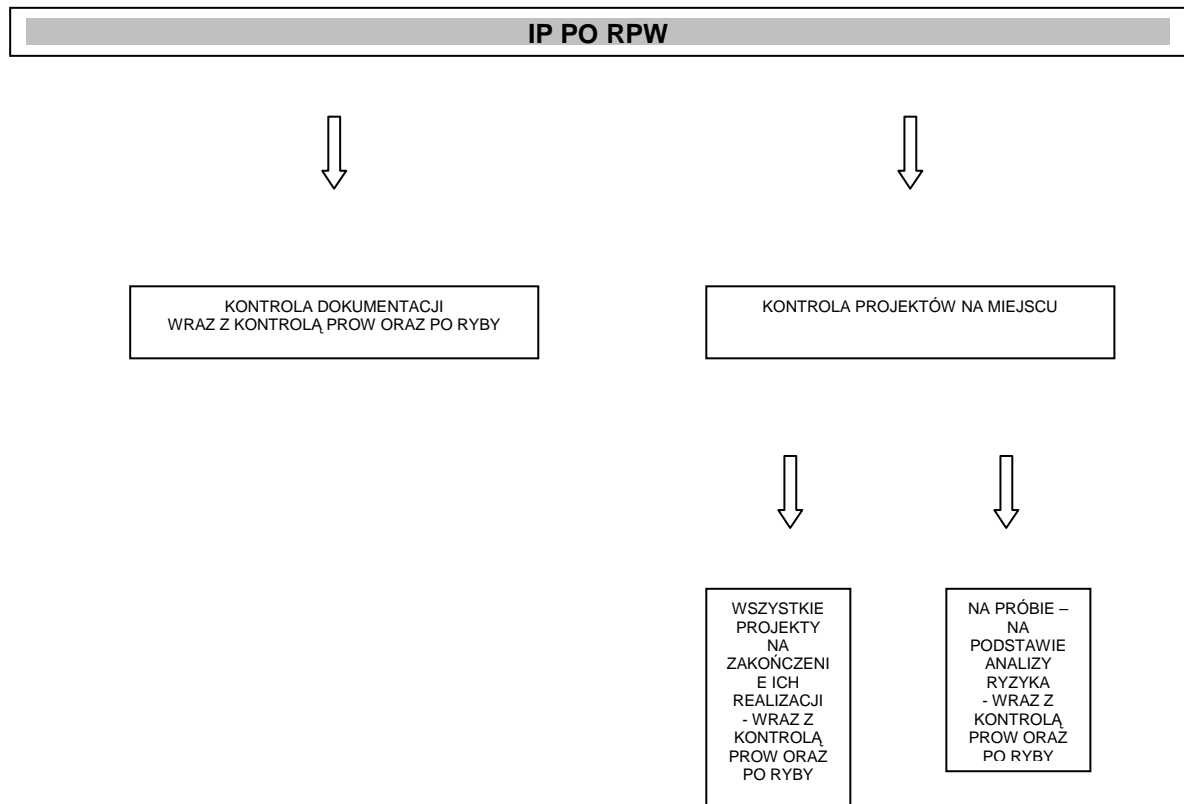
IP PO RPW

KONTROLA DOKUMENTACJI WRAZ Z KONTROLĄ PROW ORAZ PO RYBY

KONTROLA PROJEKTÓW NA MIEJSCU

WSZYSTKIE PROJEKTY NA ZAKOŃCZENIE ICH REALIZACJI - WRAZ Z KONTROLĄ PROW ORAZ PO RYBY

NA PRÓBIE – NA PODSTAWIE ANALIZY RYZYKA - WRAZ Z KONTROLĄ PROW ORAZ PO RYBY